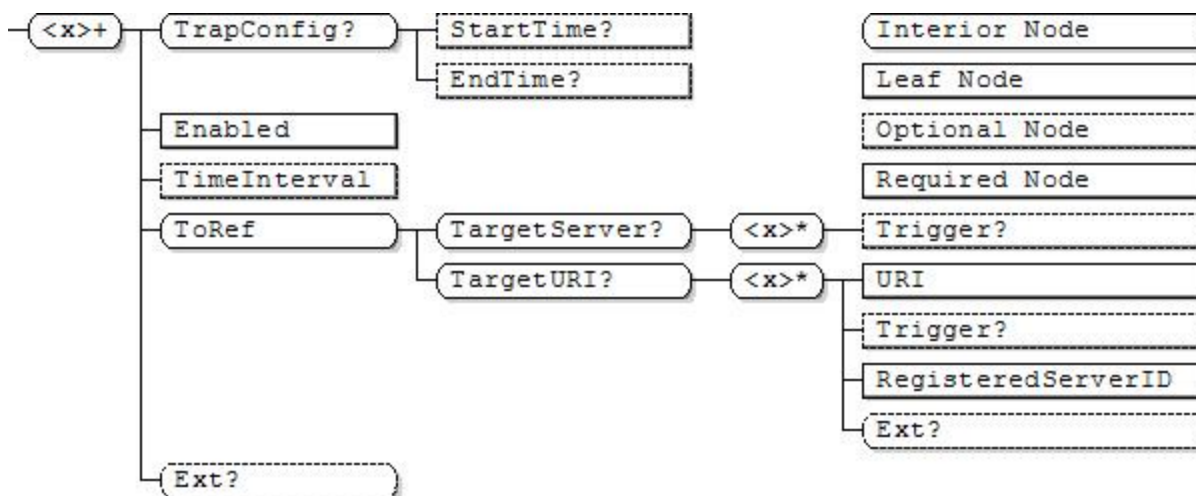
<x>+

TrapConfig?

StartTime?

EndTime?

Enabled

TimeInterval

ToRef

TargetServer?

<x>*

Trigger?

TargetURI?

<x>*

URI

Trigger?

RegisteredServerID

Ext?

Ext?

Interior Node

Leaf Node

Optional Node

Required Node